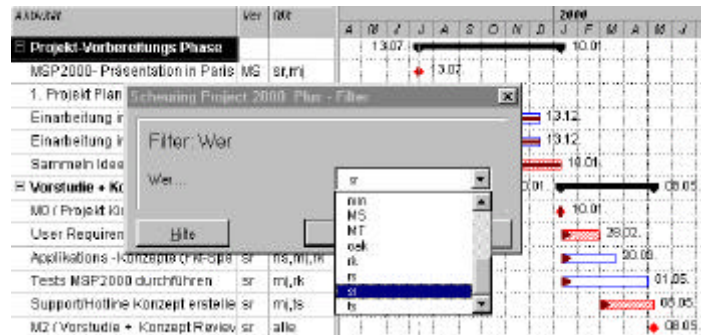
| Aktivität | Wer | Mit |
|---|---|---|
| ⊟ Projekt-Vorbereitungs Phase | | |
| MSP2000- Präsentation in Paris | MG | sr,mj |
| 1. Projekt Plan | | |
| Einarbeitung ir | | |
| Einarbeitung ir | | |
| Sammeln Idee | | |
| ⊟ Vorstudie + Ko | | |
| M0 / Projekt Ki | | |
| User Requiren | | |
| Applikations -Konzepte (FN-Spe | sr | ns,mj,rk |
| Tests MSP2000 durchführen | sr | mj,rk |
| Support/Hotline Konzept erstelle | sr | mj,ts |
| M2 / Vorstudie + Konzept Reviev | sr | alle |

A M J J A S O N D J F M A M J

2000

13.07

10.01

13.07

13.12

13.12

10.01

01

08.05

10.01

28.02

20.03

01.05

05.05

08.05

Scheuring Project 2000 Plus - Filter

Filter: Wer

Wer...

sr

mn
MS
MT
oek
rk
rs
sr
ts

Hilfe